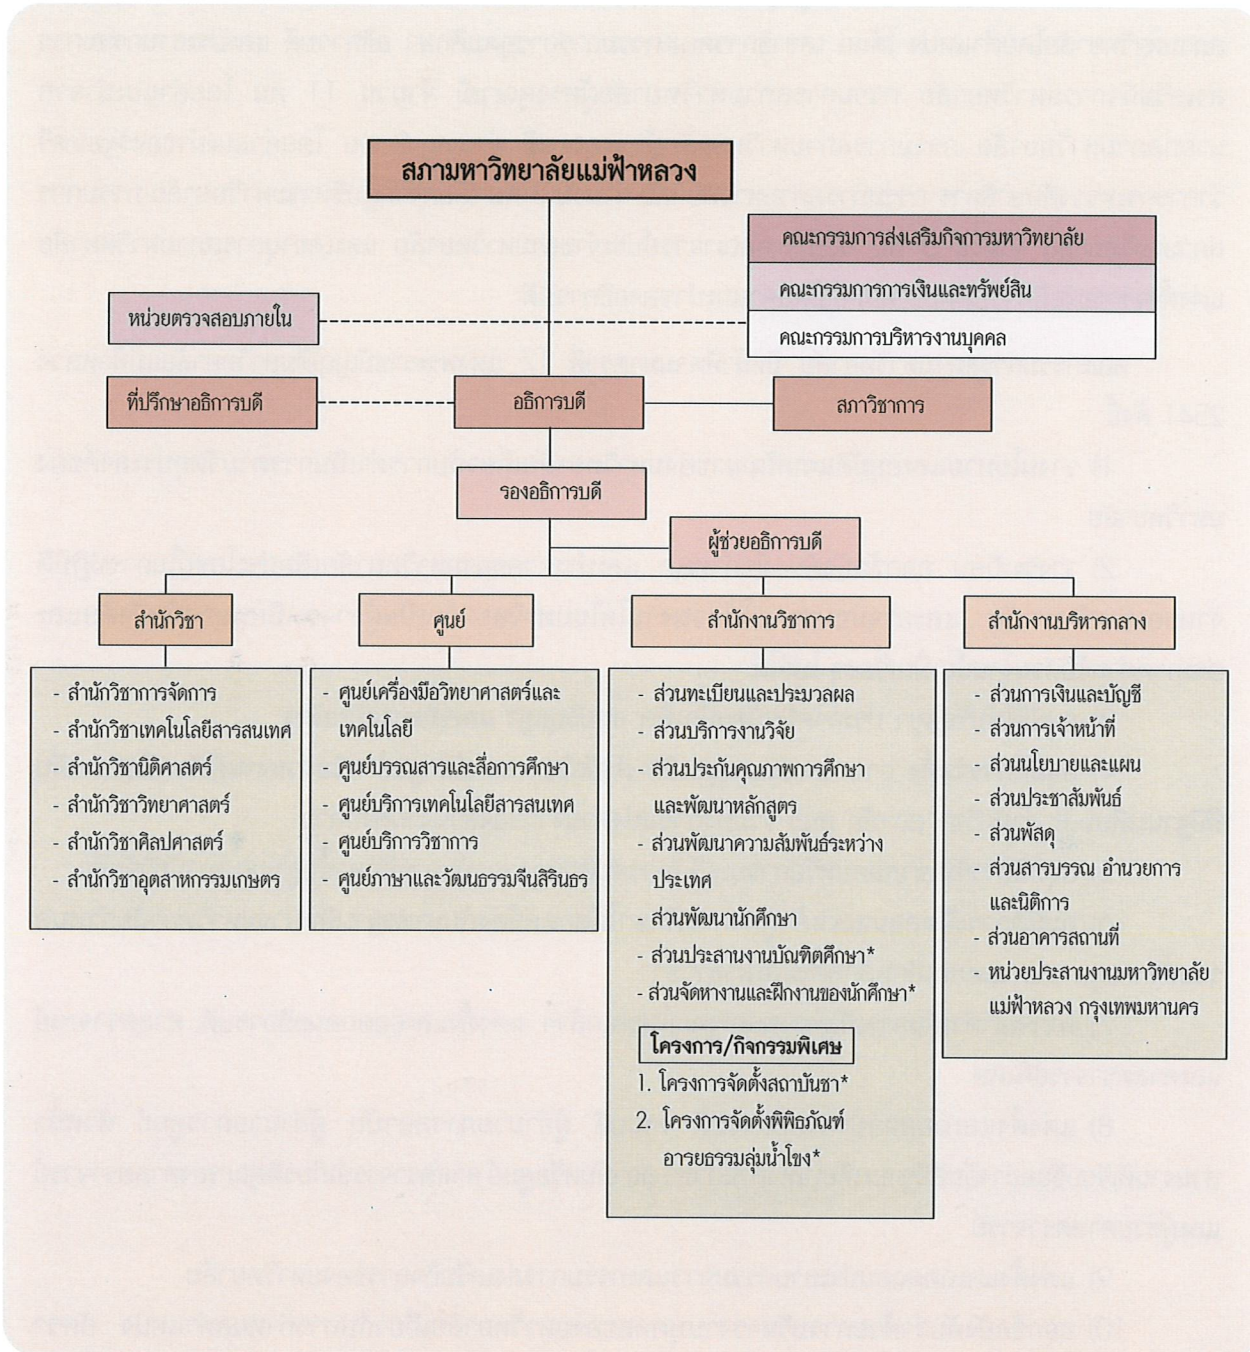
สภามหาวิทยาลัยแม่ฟ้าหลวง

คณะกรรมการส่งเสริมกิจการมหาวิทยาลัย

คณะกรรมการการเงินและทรัพย์สิน

คณะกรรมการบริหารงานบุคคล

หน่วยตรวจสอบภายใน

ที่ปรึกษาอธิการบดี

อธิการบดี

สภาวิชาการ

รองอธิการบดี

ผู้ช่วยอธิการบดี

สำนักวิชา

ศูนย์

สำนักงานวิชาการ

สำนักงานบริหารกลาง

- สำนักวิชาการจัดการ
- สำนักวิชาเทคโนโลยีสารสนเทศ
- สำนักวิชานิติศาสตร์
- สำนักวิชาวิทยาศาสตร์
- สำนักวิชาศิลปศาสตร์
- สำนักวิชาอุตสาหกรรมเกษตร

- ศูนย์เครื่องมือวิทยาศาสตร์และเทคโนโลยี
- ศูนย์บรรณสารและสื่อการศึกษา
- ศูนย์บริการเทคโนโลยีสารสนเทศ
- ศูนย์บริการวิชาการ
- ศูนย์ภาษาและวัฒนธรรมจีนสิรินธร

- ส่วนทะเบียนและประมวลผล
- ส่วนบริการงานวิจัย
- ส่วนประกันคุณภาพการศึกษาและพัฒนาหลักสูตร
- ส่วนพัฒนาความสัมพันธ์ระหว่างประเทศ
- ส่วนพัฒนานักศึกษา
- ส่วนประสานงานบัณฑิตศึกษา*
- ส่วนจัดหางานและฝึกงานของนักศึกษา*

โครงการ/กิจกรรมพิเศษ

1. โครงการจัดตั้งสถาบันชา*
2. โครงการจัดตั้งพิพิธภัณฑ์อารยธรรมลุ่มน้ำโขง*

- ส่วนการเงินและบัญชี
- ส่วนการเจ้าหน้าที่
- ส่วนนโยบายและแผน
- ส่วนประชาสัมพันธ์
- ส่วนพัสดุ
- ส่วนสารบรรณ อำนวยการและนิติการ
- ส่วนอาคารสถานที่
- หน่วยประสานงานมหาวิทยาลัยแม่ฟ้าหลวง กรุงเทพมหานคร